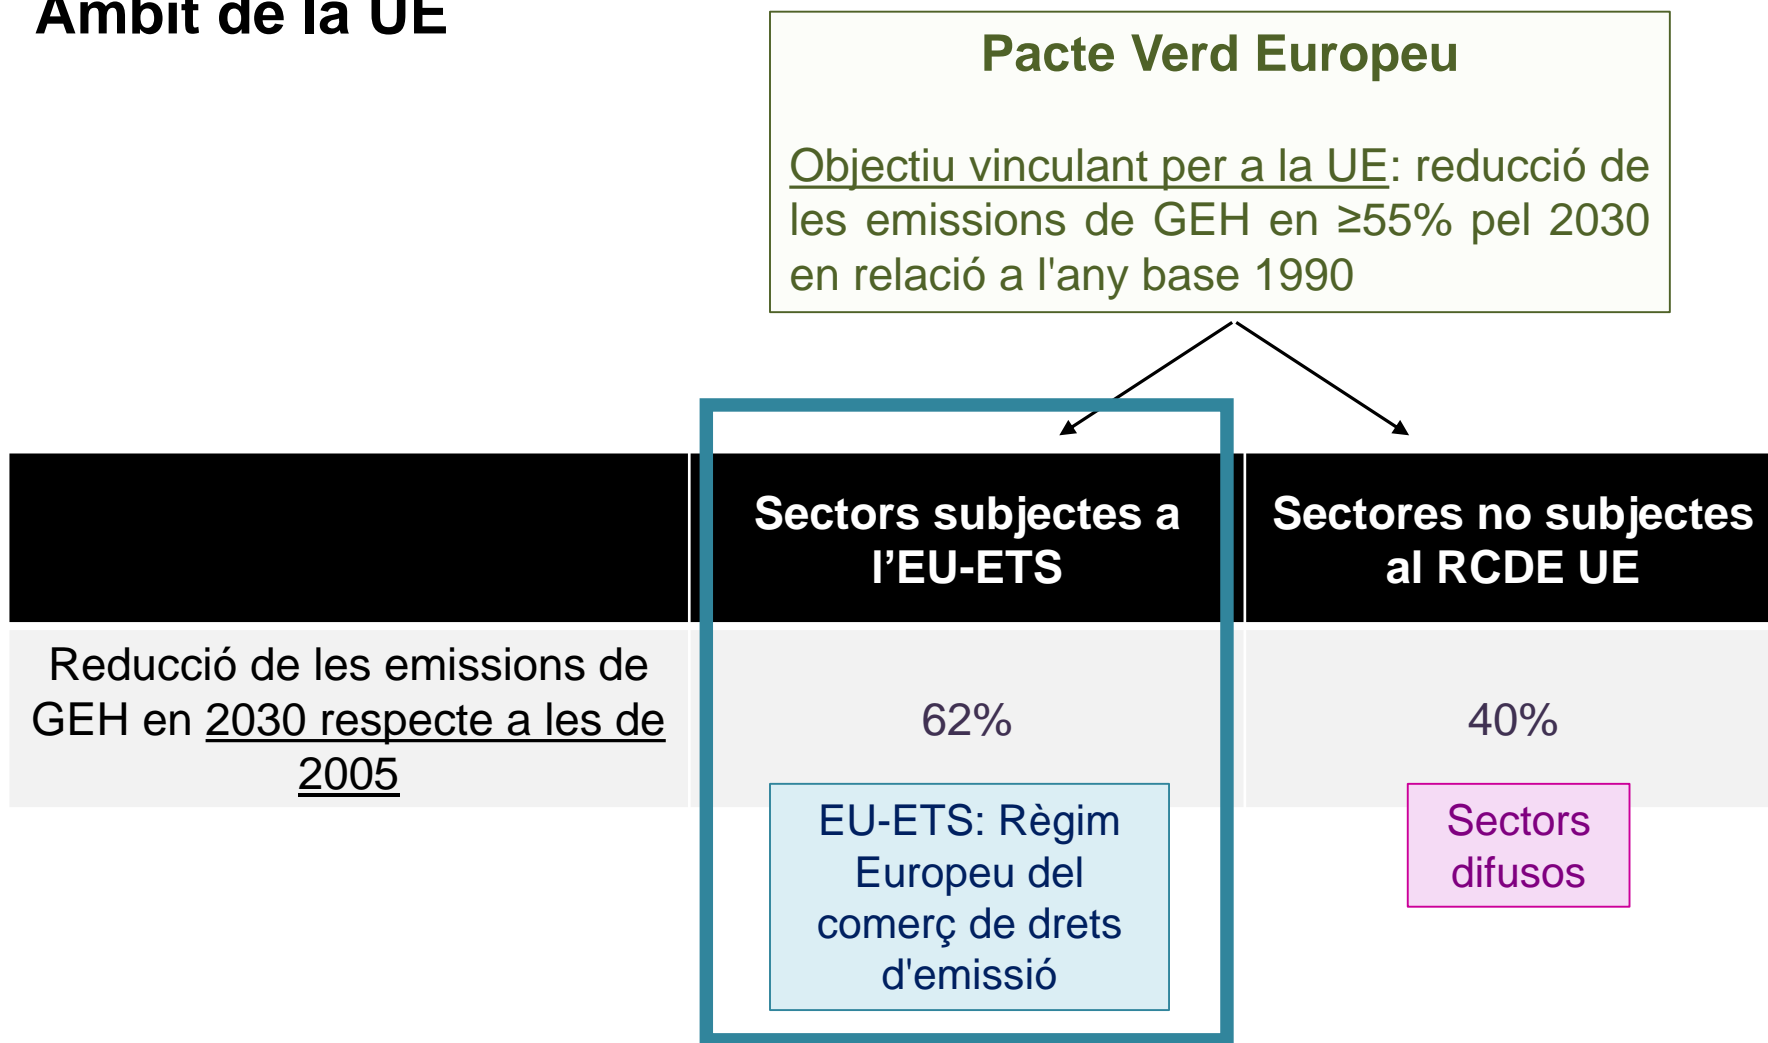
Àmbit de la UE

Pacte Verd Europeu

Objectiu vinculant per a la UE: reducció de les emissions de GEH en ≥55% pel 2030 en relació a l'any base 1990

| | Sectors subjectes a l'EU-ETS | Sectores no subjectes al RCDE UE |
|---|---|---|
| Reducció de les emissions de GEH en 2030 respecte a les de 2005 | 62% | 40% |

EU-ETS: Règim Europeu del comerç de drets d'emissió

Sectors difusos